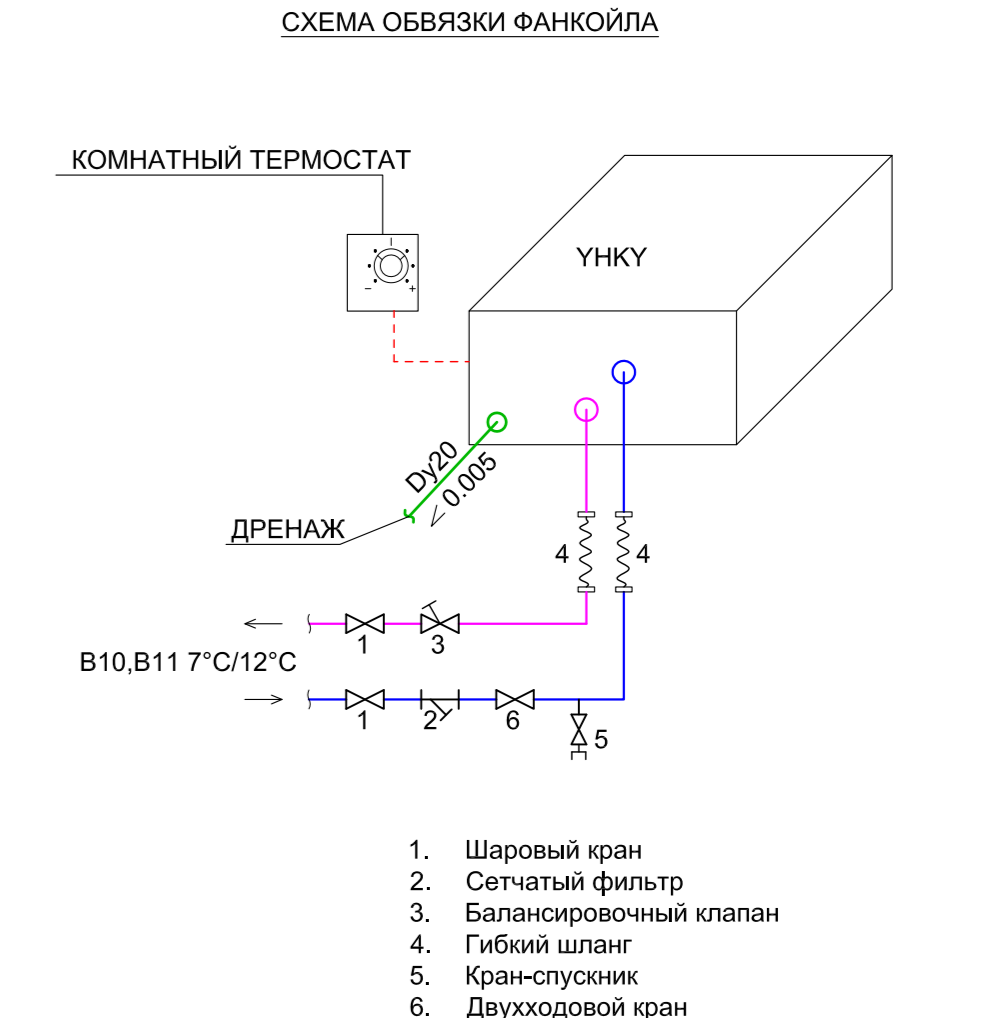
СХЕМА ОБВЯЗКИ ФАНКОЙЛА

КОМНАТНЫЙ ТЕРМОСТАТ

– +

YHKY

Dy20

$\angle 0.005$

ДРЕНАЖ

4

4

1

3

B10,B11 7°C/12°C

1

2

6

5

1. Шаровый кран
2. Сетчатый фильтр
3. Балансировочный клапан
4. Гибкий шланг
5. Кран-спускник
6. Двухходовой кран